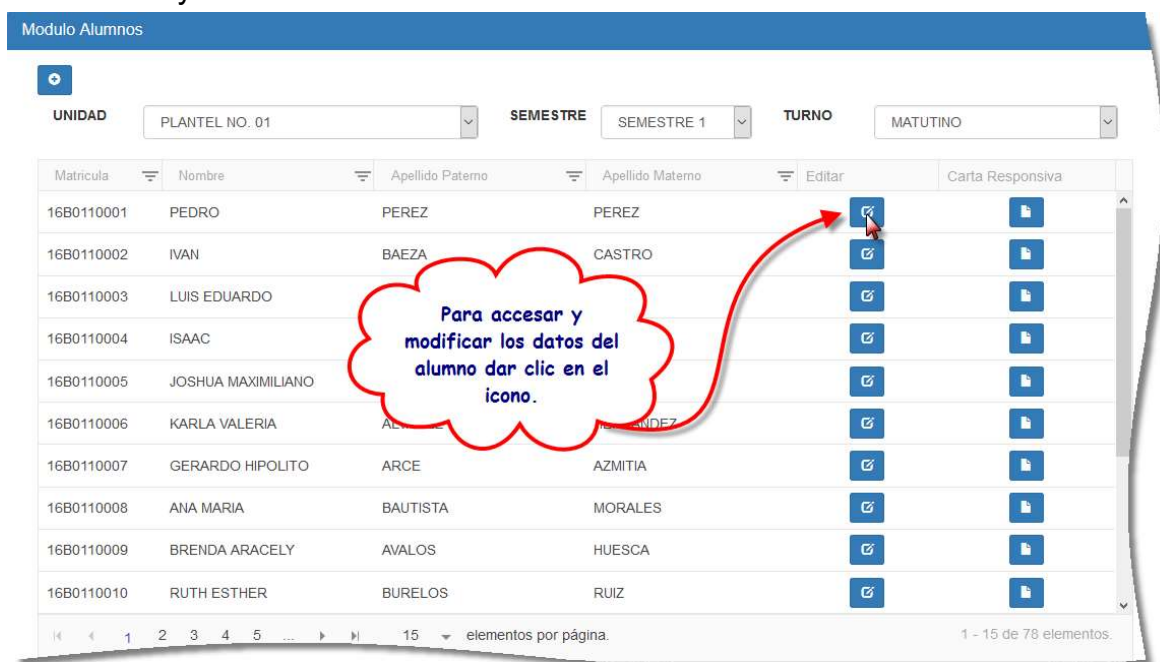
Modulo Alumnos

UNIDAD PLANTEL NO. 01
SEMESTRE SEMESTRE 1
TURNO MATUTINO

| Matricula | Nombre | Apellido Paterno | Apellido Materno | Editar | Carta Responsiva |
|---|---|---|---|---|---|
| 16B0110001 | PEDRO | PEREZ | PEREZ | | |
| 16B0110002 | IVAN | BAEZA | CASTRO | | |
| 16B0110003 | LUIS EDUARDO | | | | |
| 16B0110004 | ISAAC | | | | |
| 16B0110005 | JOSHUA MAXIMILIANO | | | | |
| 16B0110006 | KARLA VALERIA | AL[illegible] | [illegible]NDEZ | | |
| 16B0110007 | GERARDO HIPOLITO | ARCE | AZMITIA | | |
| 16B0110008 | ANA MARIA | BAUTISTA | MORALES | | |
| 16B0110009 | BRENDA ARACELY | AVALOS | HUESCA | | |
| 16B0110010 | RUTH ESTHER | BURELOS | RUIZ | | |

Para accesar y modificar los datos del alumno dar clic en el icono.

1 2 3 4 5 ... 15 elementos por página. 1 - 15 de 78 elementos.